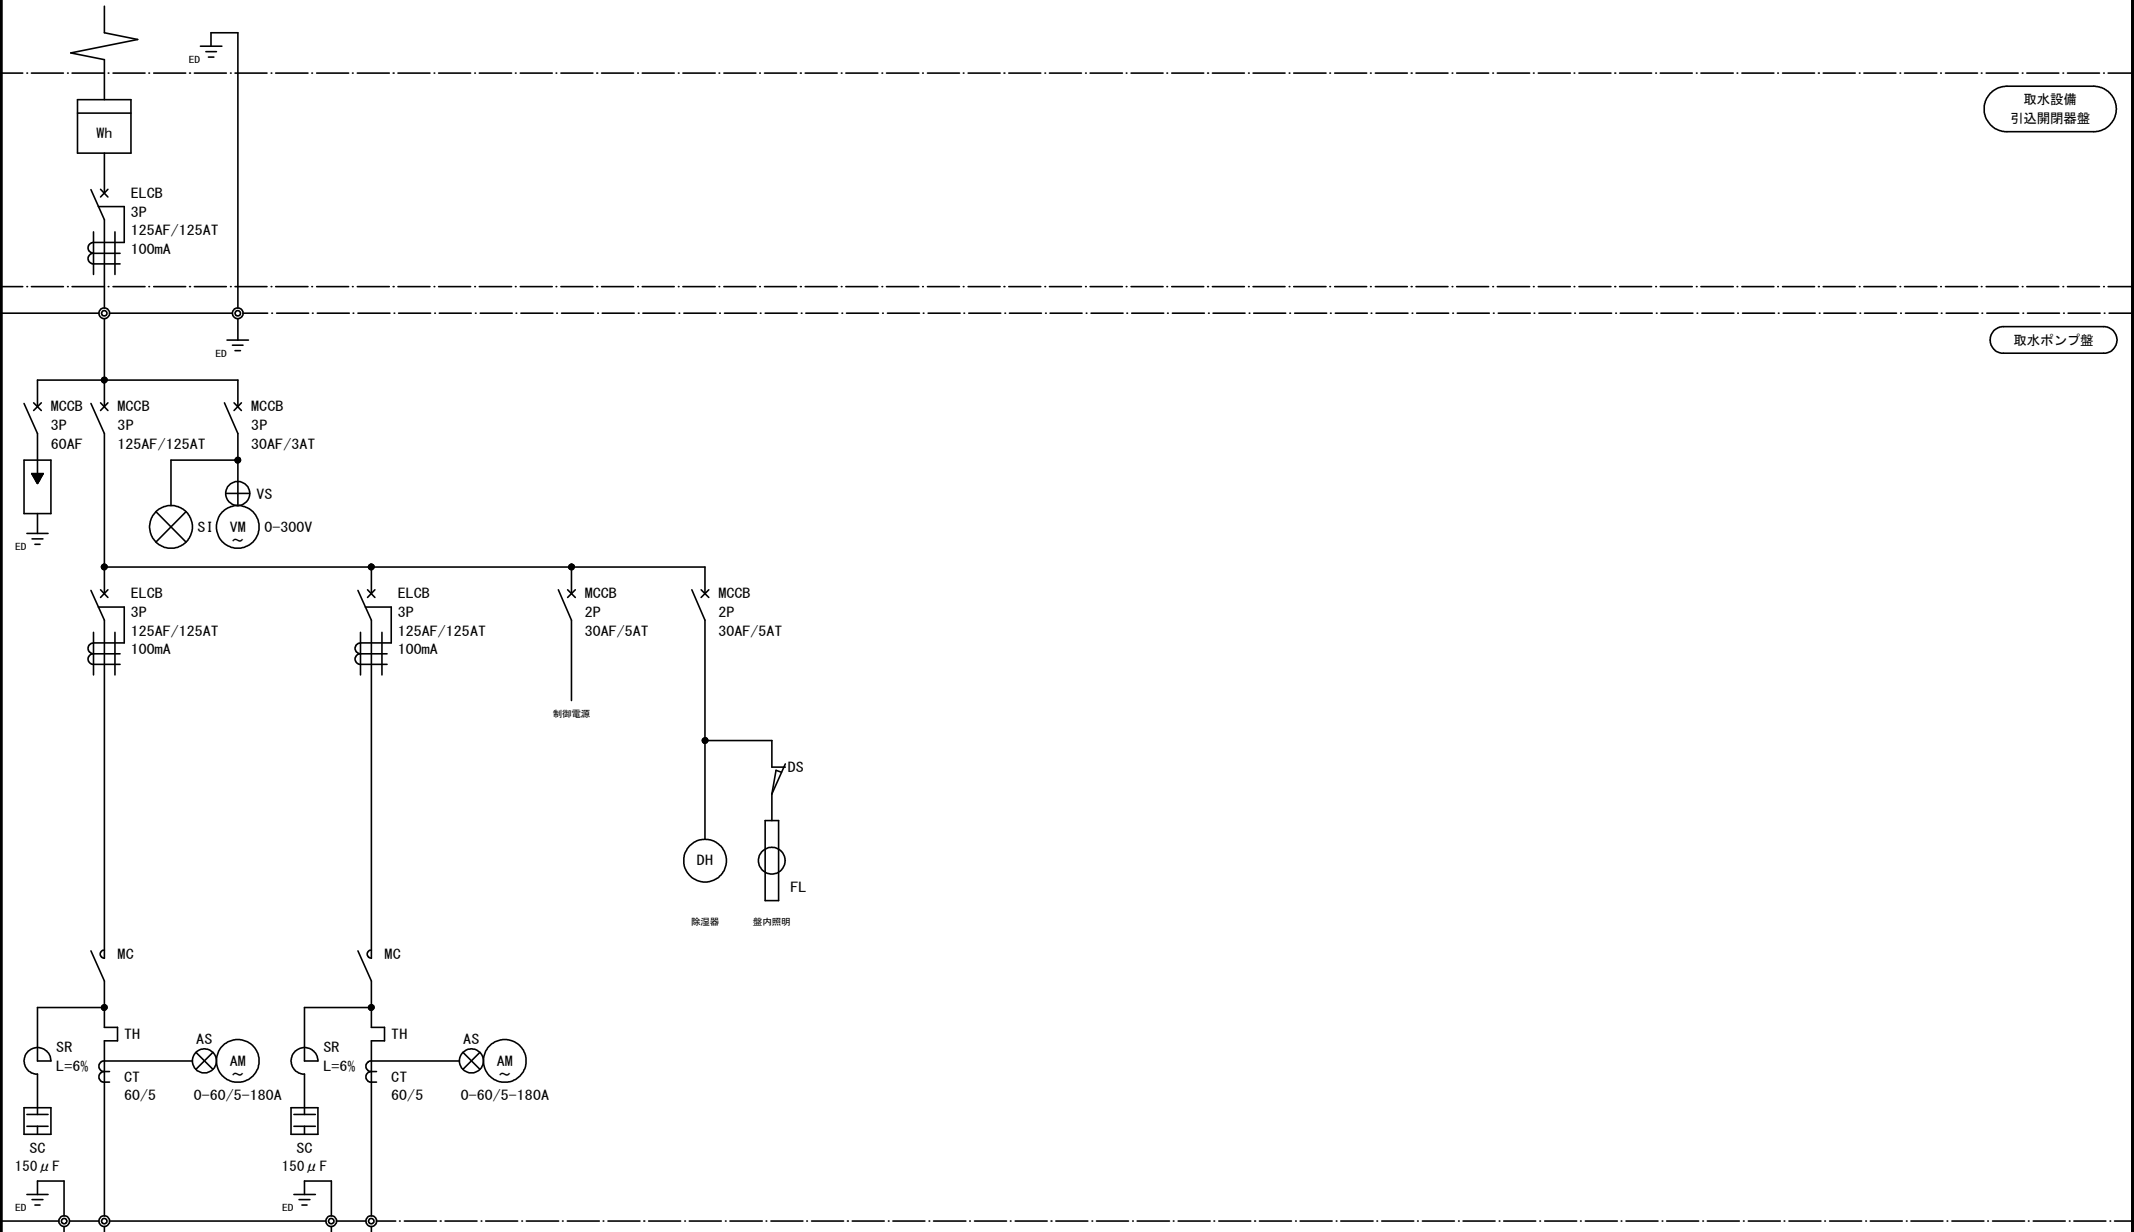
ED

取水設備
引込開閉器盤

Wh

ELCB
3P
125AF/125AT
100mA

ED

取水ポンプ盤

MCCB
3P
60AF

ED

MCCB
3P
125AF/125AT

MCCB
3P
30AF/3AT

VS

SI

VM
~

0-300V

ELCB
3P
125AF/125AT
100mA

ELCB
3P
125AF/125AT
100mA

MCCB
2P
30AF/5AT

制御電源

MCCB
2P
30AF/5AT

DS

DH

FL

除湿器

盤内照明

MC

SR
L=6%

TH

AS

AM
~

CT
60/5

0-60/5-180A

SC
150μF

ED

MC

SR
L=6%

TH

AS

AM
~

CT
60/5

0-60/5-180A

SC
150μF

ED